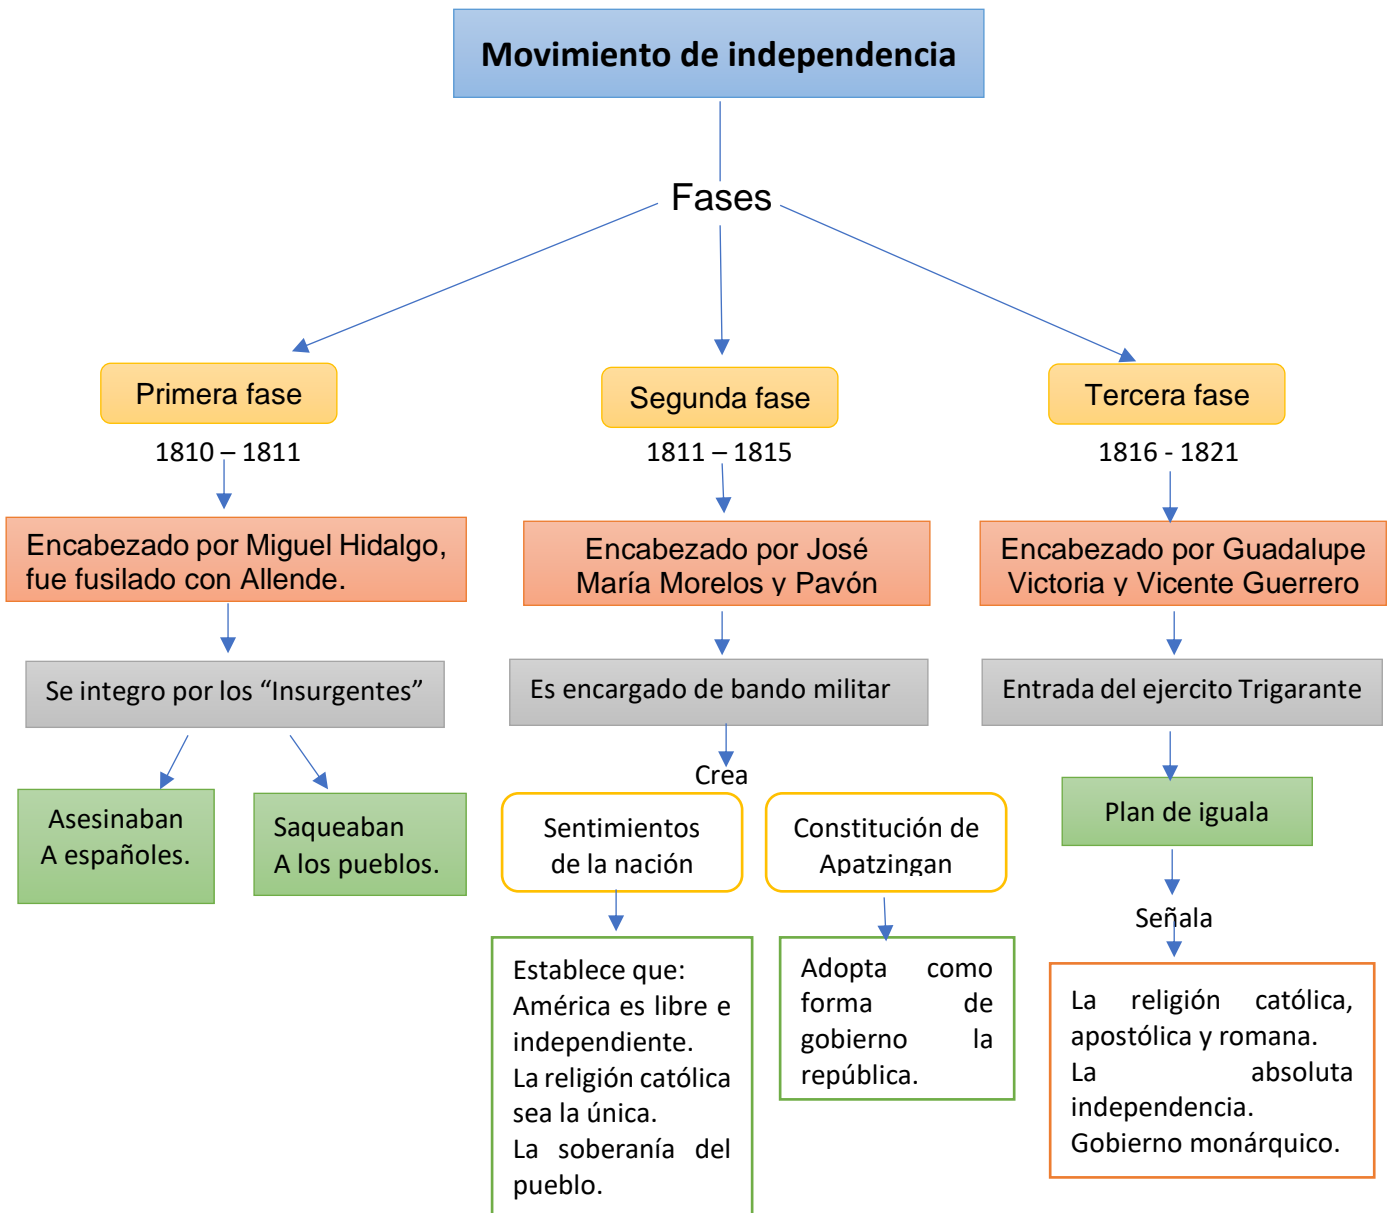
Movimiento de independencia

Fases

Primera fase

1810 – 1811

Encabezado por Miguel Hidalgo, fue fusilado con Allende.

Se integro por los “Insurgentes”

Asesinaban A españoles.

Saqueaban A los pueblos.

Segunda fase

1811 – 1815

Encabezado por José María Morelos y Pavón

Es encargado de bando militar

Crea

Sentimientos de la nación

Constitución de Apatzingan

Establece que: América es libre e independiente. La religión católica sea la única. La soberanía del pueblo.

Adopta como forma de gobierno la república.

Tercera fase

1816 - 1821

Encabezado por Guadalupe Victoria y Vicente Guerrero

Entrada del ejercito Trigarante

Plan de iguala

Señala

La religión católica, apostólica y romana. La absoluta independencia. Gobierno monárquico.